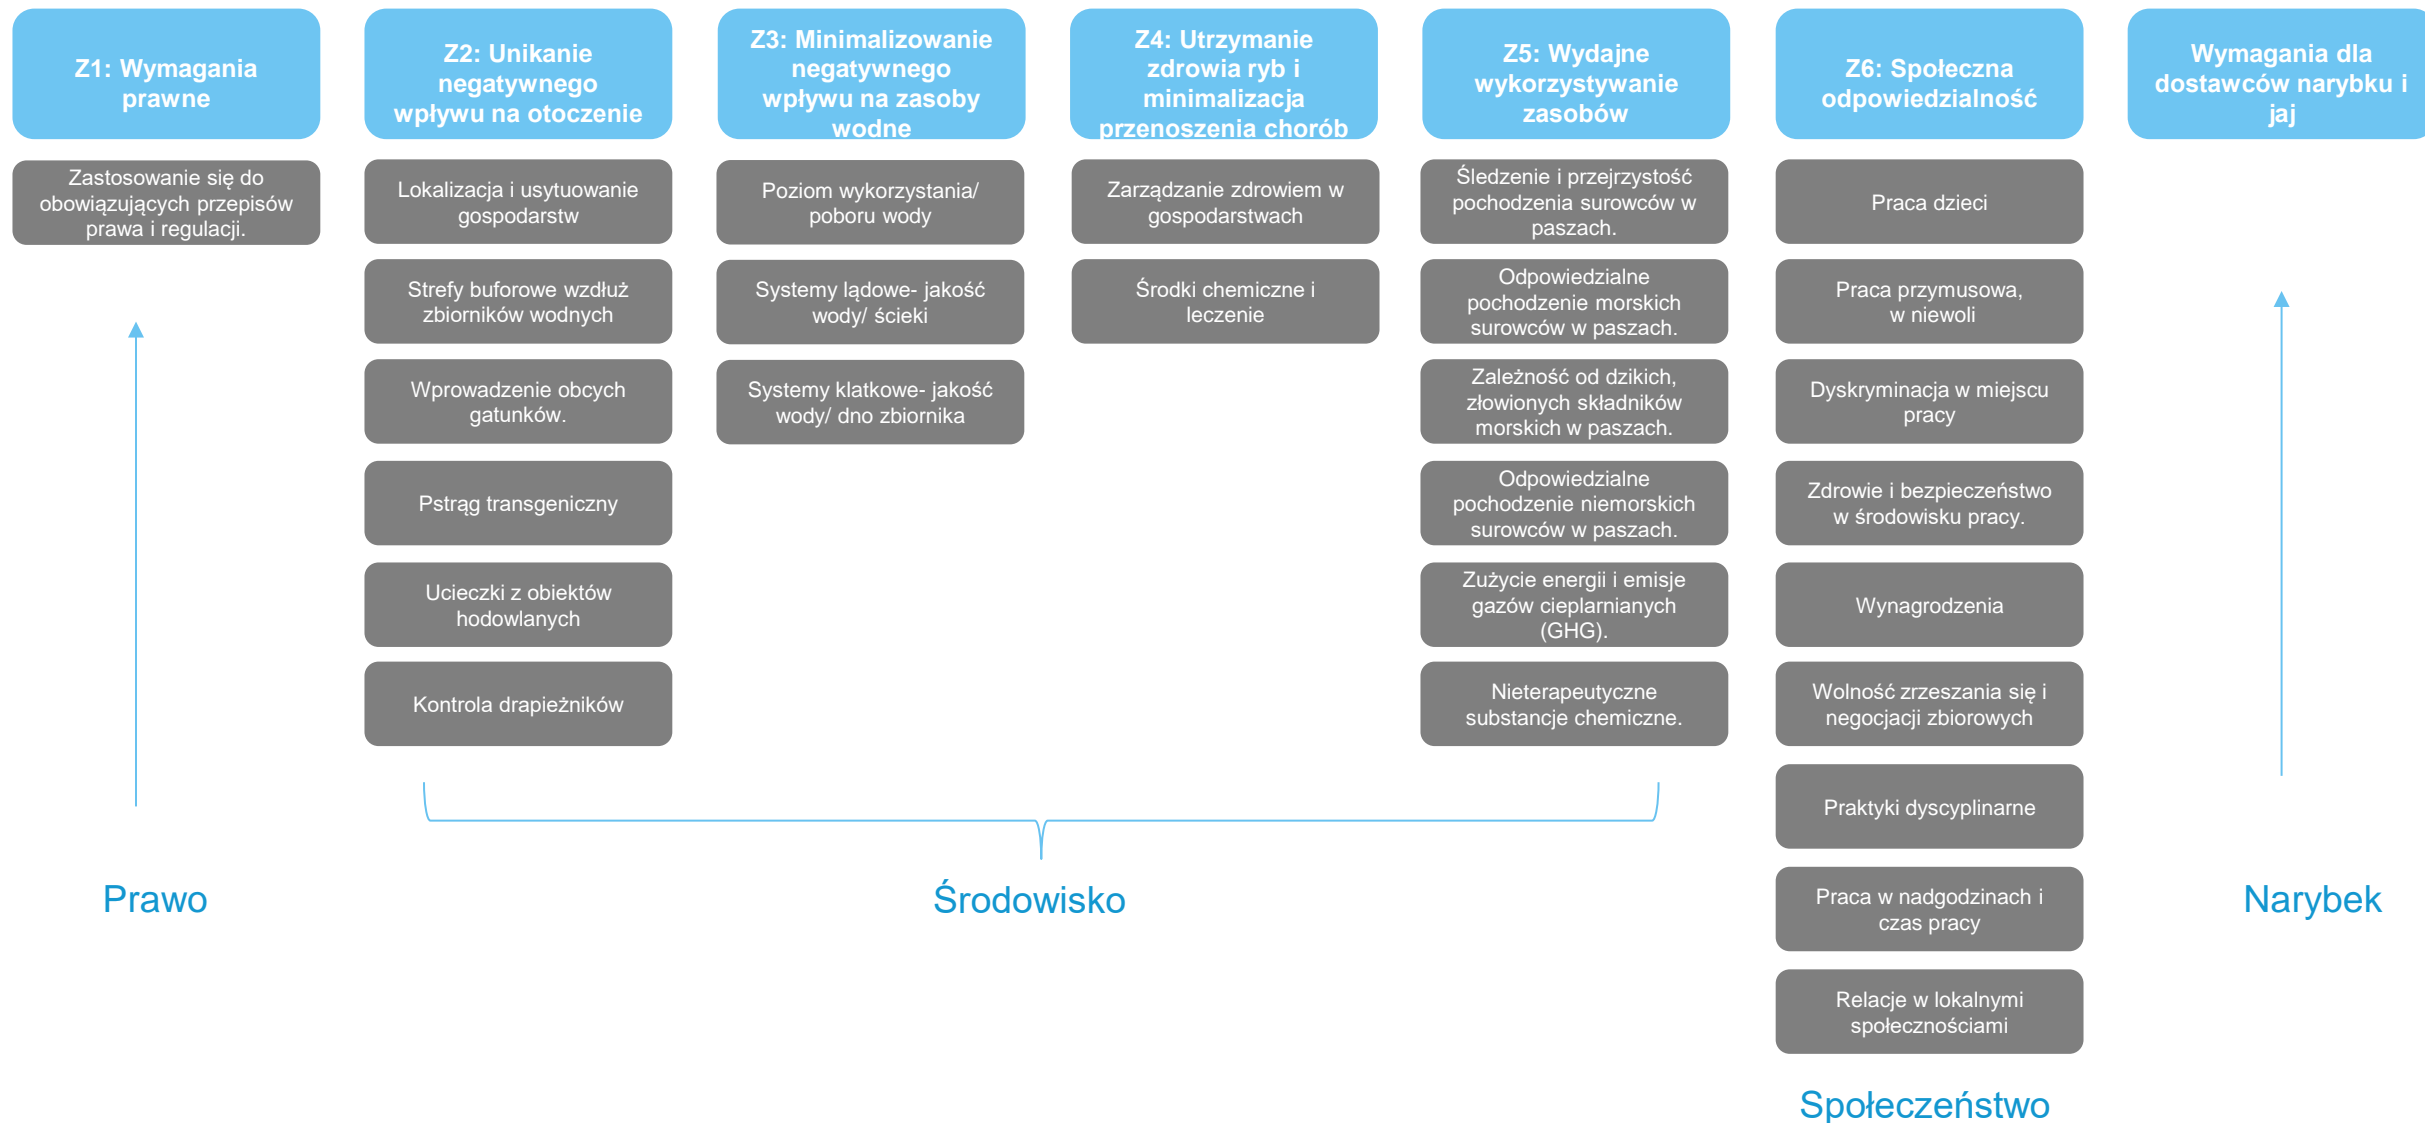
Z1: Wymagania prawne

Zastosowanie się do obowiązujących przepisów prawa i regulacji.

Prawo

Z2: Unikanie negatywnego wpływu na otoczenie

Lokalizacja i usytuowanie gospodarstw

Strefy buforowe wzdłuż zbiorników wodnych

Wprowadzenie obcych gatunków.

Pstrąg transgeniczny

Ucieczki z obiektów hodowlanych

Kontrola drapieżników

Z3: Minimalizowanie negatywnego wpływu na zasoby wodne

Poziom wykorzystania/ poboru wody

Systemy lądowe- jakość wody/ ścieki

Systemy klatkowe- jakość wody/ dno zbiornika

Z4: Utrzymanie zdrowia ryb i minimalizacja przenoszenia chorób

Zarządzanie zdrowiem w gospodarstwach

Środki chemiczne i leczenie

Z5: Wydajne wykorzystywanie zasobów

Śledzenie i przejrzystość pochodzenia surowców w paszach.

Odpowiedzialne pochodzenie morskich surowców w paszach.

Zależność od dzikich, złowionych składników morskich w paszach.

Odpowiedzialne pochodzenie niemorskich surowców w paszach.

Zużycie energii i emisje gazów cieplarnianych (GHG).

Nieterapeutyczne substancje chemiczne.

Środowisko

Z6: Społeczna odpowiedzialność

Praca dzieci

Praca przymusowa, w niewoli

Dyskryminacja w miejscu pracy

Zdrowie i bezpieczeństwo w środowisku pracy.

Wynagrodzenia

Wolność zrzeszania się i negocjacji zbiorowych

Praktyki dyscyplinarne

Praca w nadgodzinach i czas pracy

Relacje w lokalnymi społecznościami

Społeczeństwo

Wymagania dla dostawców narybku i jaj

Narybek